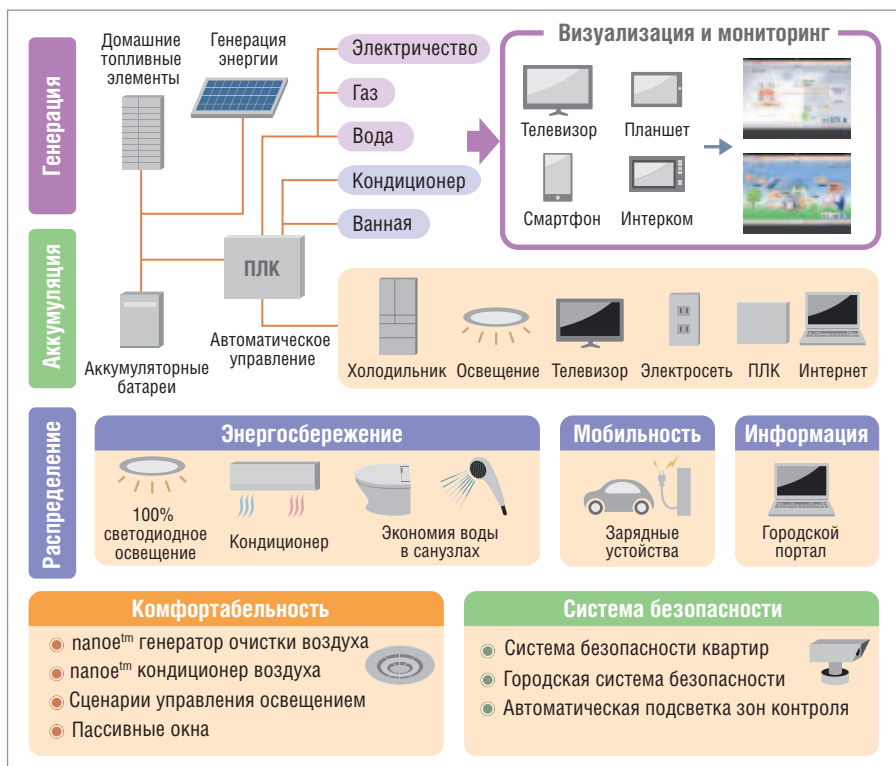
Генерация

Домашние топливные элементы

Генерация энергии

Электричество

Газ

Вода

Кондиционер

Ванная

ПЛК

Автоматическое управление

Визуализация и мониторинг

Телевизор

Планшет

Смартфон

Интерком

Аккумуляция

Аккумуляторные батареи

Холодильник

Освещение

Телевизор

Электросеть

ПЛК

Интернет

Распределение

Энергосбережение

100% светодиодное освещение

Кондиционер

Экономия воды в санузлах

Мобильность

Зарядные устойства

Информация

Городской портал

Комфортабельность

nanoe$^{tm}$ генератор очистки воздуха

nanoe$^{tm}$ кондиционер воздуха

Сценарии управления освещением

Пассивные окна

Система безопасности

Система безопасности квартир

Городская система безопасности

Автоматическая подсветка зон контроля